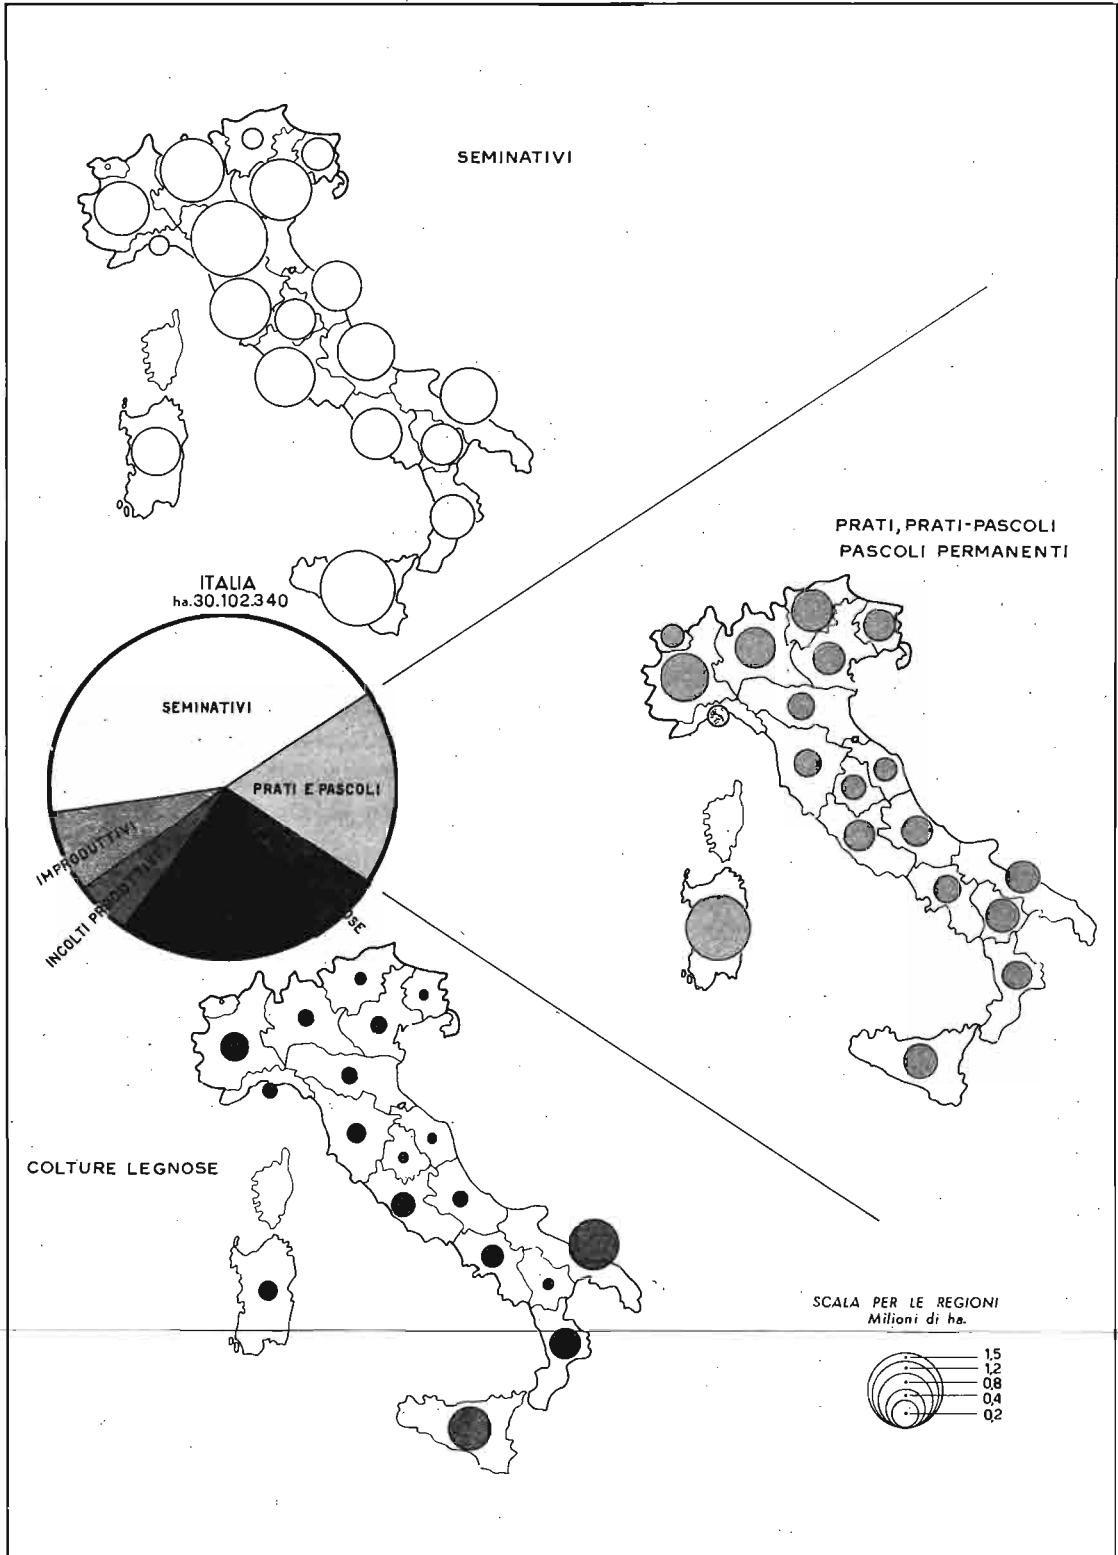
SEMINATIVI

PRATI, PRATI-PASCOLI
PASCOLI PERMANENTI

ITALIA
ha.30.102.340

SEMINATIVI

PRATI E PASCOLI

IMPRODUTTIVI

INCOLTI PR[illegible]

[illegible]OSE

COLTURE LEGNOSE

SCALA PER LE REGIONI
Milioni di ha.

1,5
1,2
0,8
0,4
0,2